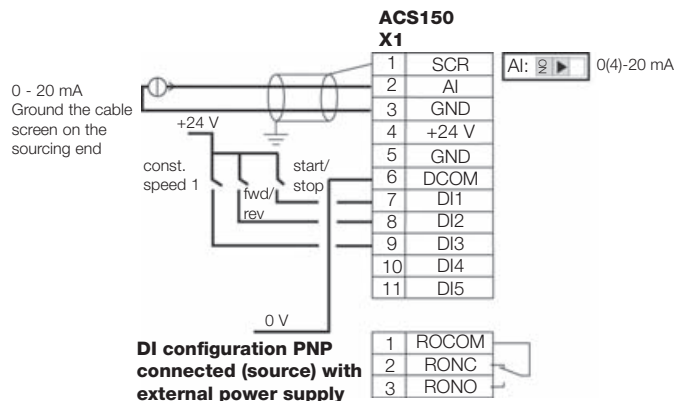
ACS150
X1

0 - 20 mA
Ground the cable screen on the sourcing end

+24 V

const. speed 1

fwd/rev

start/stop

| 1 | SCR |
|---|---|
| 2 | AI |
| 3 | GND |
| 4 | +24 V |
| 5 | GND |
| 6 | DCOM |
| 7 | DI1 |
| 8 | DI2 |
| 9 | DI3 |
| 10 | DI4 |
| 11 | DI5 |

AI: ON

0(4)-20 mA

0 V

DI configuration PNP connected (source) with external power supply

| 1 | ROCOM |
|---|---|
| 2 | RONC |
| 3 | RONO |